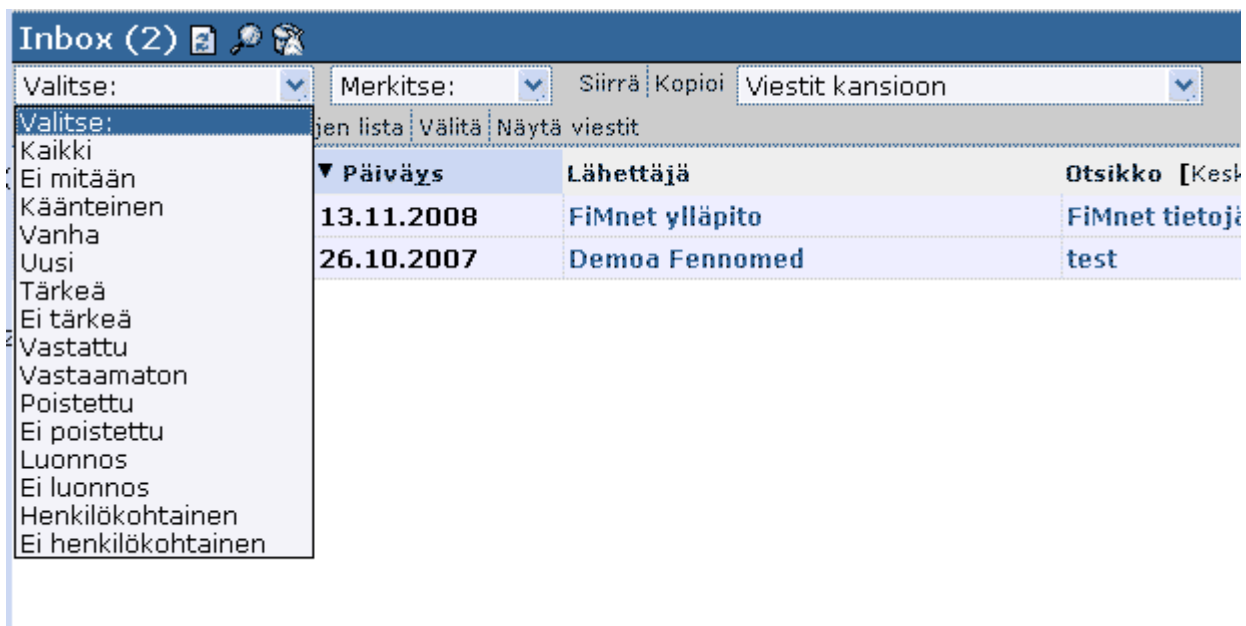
Inbox (2)

Valitse: | Merkitse: | Siirrä | Kopioi | Viestit kansioon

Valitse:
Kaikki
Ei mitään
Käänteinen
Vanha
Uusi
Tärkeä
Ei tärkeä
Vastattu
Vastaamaton
Poistettu
Ei poistettu
Luonnos
Ei luonnos
Henkilökohtainen
Ei henkilökohtainen

jen lista | Välitä | Näytä viestit

| ▼ Päiväys | Lähettäjä | Otsikko [Kesk |
|---|---|---|
| 13.11.2008 | FiMnet ylläpito | FiMnet tietojä |
| 26.10.2007 | Demoa Fennomed | test |